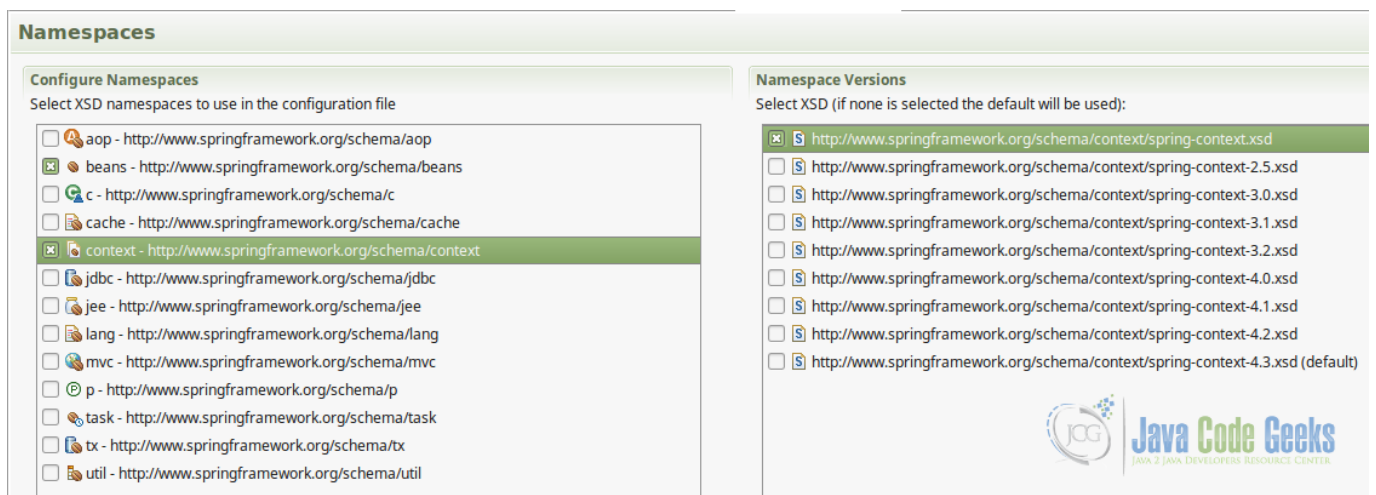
Namespaces

Configure Namespaces
Select XSD namespaces to use in the configuration file

aop - http://www.springframework.org/schema/aop
beans - http://www.springframework.org/schema/beans
c - http://www.springframework.org/schema/c
cache - http://www.springframework.org/schema/cache
context - http://www.springframework.org/schema/context
jdbc - http://www.springframework.org/schema/jdbc
jee - http://www.springframework.org/schema/jee
lang - http://www.springframework.org/schema/lang
mvc - http://www.springframework.org/schema/mvc
p - http://www.springframework.org/schema/p
task - http://www.springframework.org/schema/task
tx - http://www.springframework.org/schema/tx
util - http://www.springframework.org/schema/util

Namespace Versions
Select XSD (if none is selected the default will be used):

http://www.springframework.org/schema/context/spring-context.xsd
http://www.springframework.org/schema/context/spring-context-2.5.xsd
http://www.springframework.org/schema/context/spring-context-3.0.xsd
http://www.springframework.org/schema/context/spring-context-3.1.xsd
http://www.springframework.org/schema/context/spring-context-3.2.xsd
http://www.springframework.org/schema/context/spring-context-4.0.xsd
http://www.springframework.org/schema/context/spring-context-4.1.xsd
http://www.springframework.org/schema/context/spring-context-4.2.xsd
http://www.springframework.org/schema/context/spring-context-4.3.xsd (default)

JCG Java Code Geeks
Java 2 Java Developers Resource Center